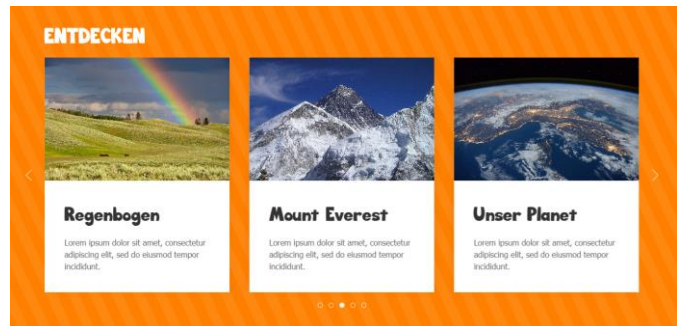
ENTDECKEN

Regenbogen

Lorem ipsum dolor sit amet, consectetur adipiscing elit, sed do eiusmod tempor incididunt.

Mount Everest

Lorem ipsum dolor sit amet, consectetur adipiscing elit, sed do eiusmod tempor incididunt.

Unser Planet

Lorem ipsum dolor sit amet, consectetur adipiscing elit, sed do eiusmod tempor incididunt.